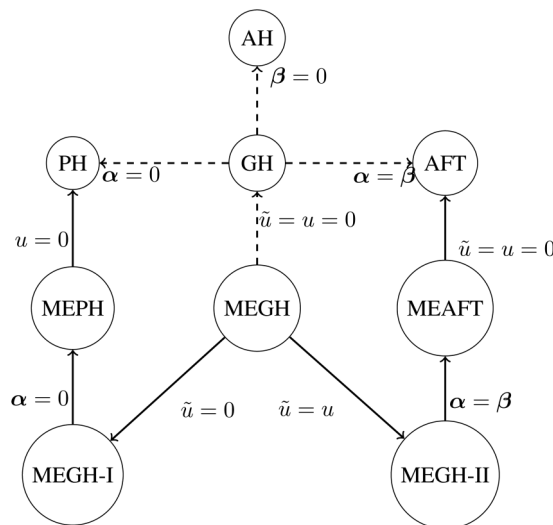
AH

$\boldsymbol{\beta} = 0$

PH

$\boldsymbol{\alpha} = 0$

GH

$\boldsymbol{\alpha} = \boldsymbol{\beta}$

AFT

$\tilde{u} = u = 0$

$u = 0$

$\tilde{u} = u = 0$

MEPH

MEGH

MEAFT

$\boldsymbol{\alpha} = 0$

$\tilde{u} = 0$

$\tilde{u} = u$

$\boldsymbol{\alpha} = \boldsymbol{\beta}$

MEGH-I

MEGH-II